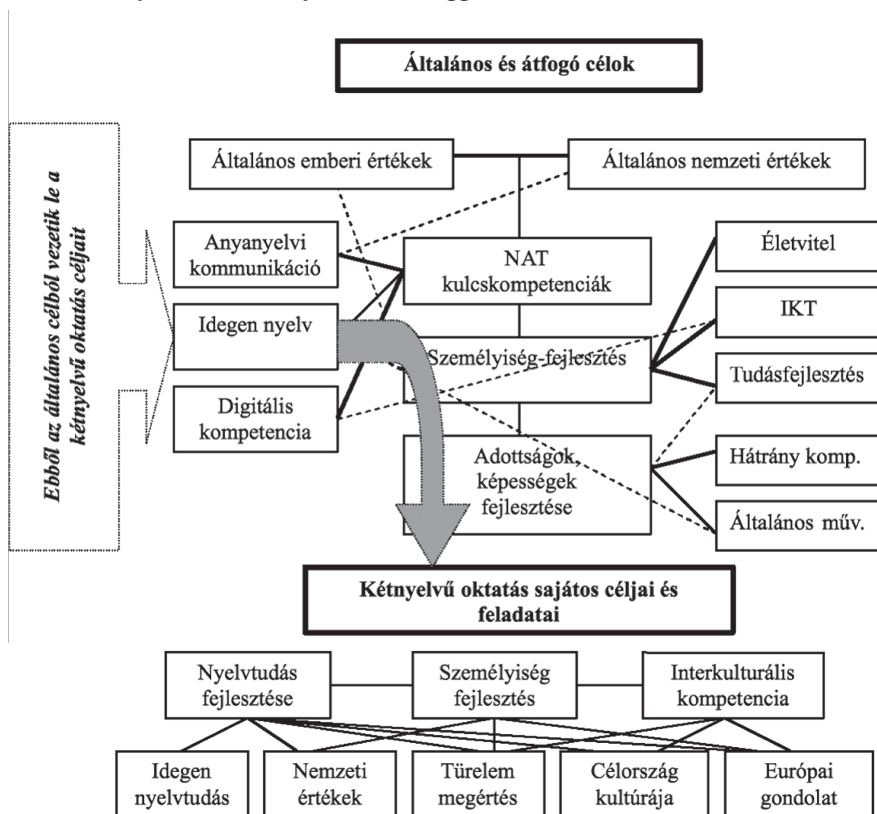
Általános és átfogó célok

Ebből az általános célból vezetik le a kétnyelvű oktatás céljait

Általános emberi értékek

Általános nemzeti értékek

Anyanyelvi kommunikáció

NAT kulcskompetenciák

Életvitel

Idegen nyelv

IKT

Személyiség-fejlesztés

Tudásfejlesztés

Digitális kompetencia

Adottságok, képességek fejlesztése

Hátrány komp.

Általános műv.

Kétnyelvű oktatás sajátos céljai és feladatai

Nyelvtudás fejlesztése

Személyiség fejlesztés

Interkulturális kompetencia

Idegen nyelvtudás

Nemzeti értékek

Türelem megértés

Célország kultúrája

Európai gondolat